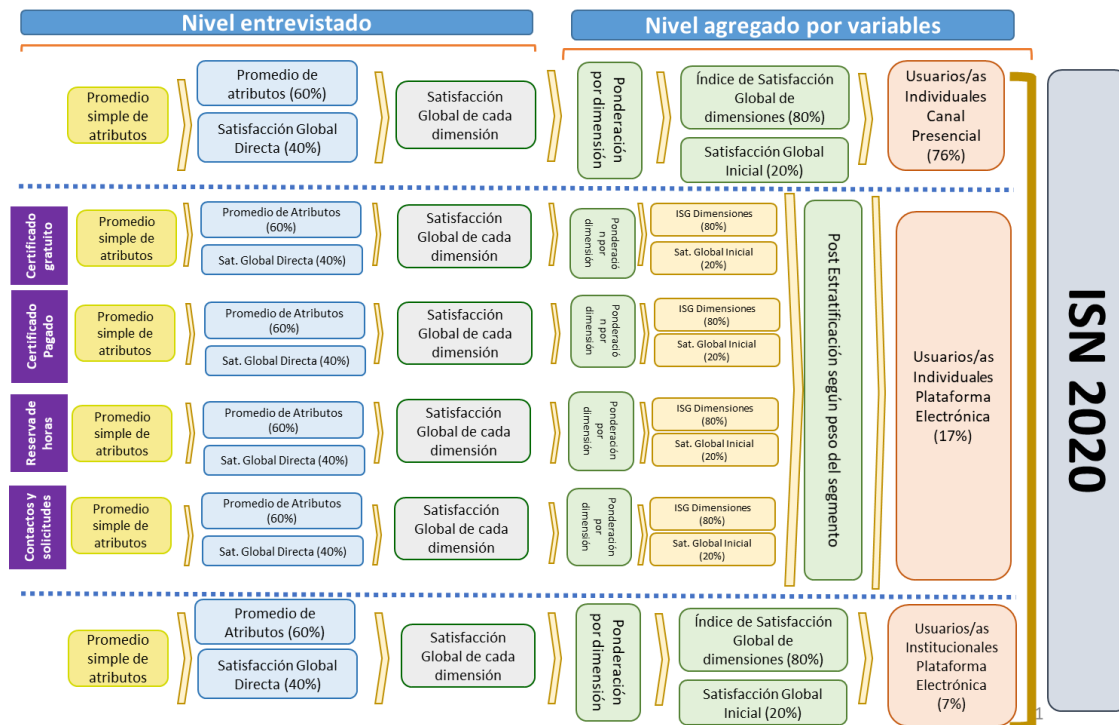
Nivel entrevistado

Nivel agregado por variables

Promedio simple de atributos

Promedio de atributos (60%)

Satisfacción Global Directa (40%)

Satisfacción Global de cada dimensión

Ponderación por dimensión

Índice de Satisfacción Global de dimensiones (80%)

Satisfacción Global Inicial (20%)

Usuarios/as Individuales Canal Presencial (76%)

Certificado gratuito

Promedio simple de atributos

Promedio de Atributos (60%)

Sat. Global Directa (40%)

Satisfacción Global de cada dimensión

Ponderación por dimensión

ISG Dimensiones (80%)

Sat. Global Inicial (20%)

Certificado Pagado

Promedio simple de atributos

Promedio de Atributos (60%)

Sat. Global Directa (40%)

Satisfacción Global de cada dimensión

Ponderación por dimensión

ISG Dimensiones (80%)

Sat. Global Inicial (20%)

Reserva de horas

Promedio simple de atributos

Promedio de Atributos (60%)

Sat. Global Directa (40%)

Satisfacción Global de cada dimensión

Ponderación por dimensión

ISG Dimensiones (80%)

Sat. Global Inicial (20%)

Contactos y solicitudes

Promedio simple de atributos

Promedio de Atributos (60%)

Sat. Global Directa (40%)

Satisfacción Global de cada dimensión

Ponderación por dimensión

ISG Dimensiones (80%)

Sat. Global Inicial (20%)

Post Estratificación según peso del segmento

Usuarios/as Individuales Plataforma Electrónica (17%)

ISN 2020

Promedio simple de atributos

Promedio de Atributos (60%)

Satisfacción Global Directa (40%)

Satisfacción Global de cada dimensión

Ponderación por dimensión

Índice de Satisfacción Global de dimensiones (80%)

Satisfacción Global Inicial (20%)

Usuarios/as Institucionales Plataforma Electrónica (7%)

1